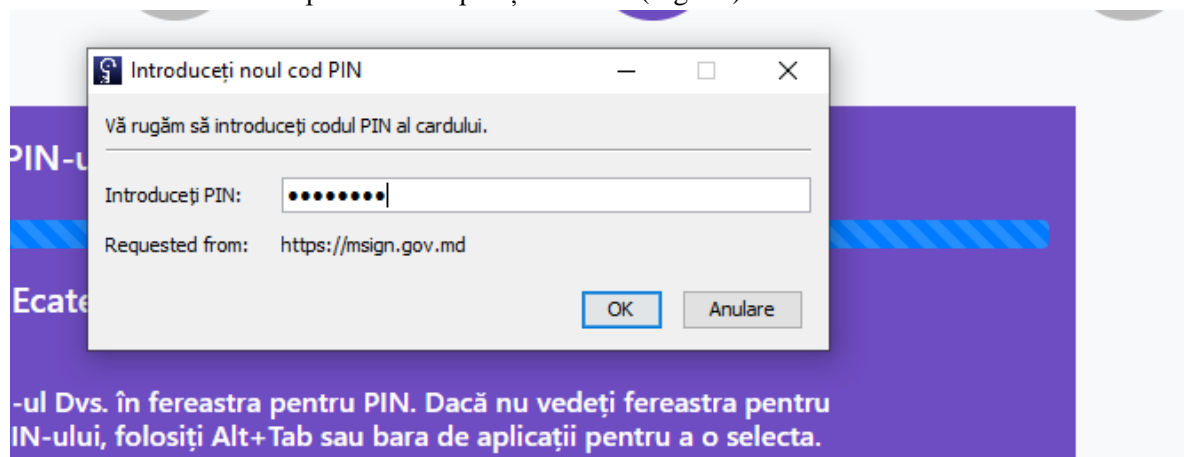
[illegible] (fig. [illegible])

Introduceţi noul cod PIN

Vă rugăm să introduceţi codul PIN al cardului.

Introduceţi PIN: ••••••••

Requested from: https://msign.gov.md

OK Anulare

PIN-u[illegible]

Ecate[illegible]

-ul Dvs. în fereastra pentru PIN. Dacă nu vedeți fereastra pentru IN-ului, folosiți Alt+Tab sau bara de aplicații pentru a o selecta.